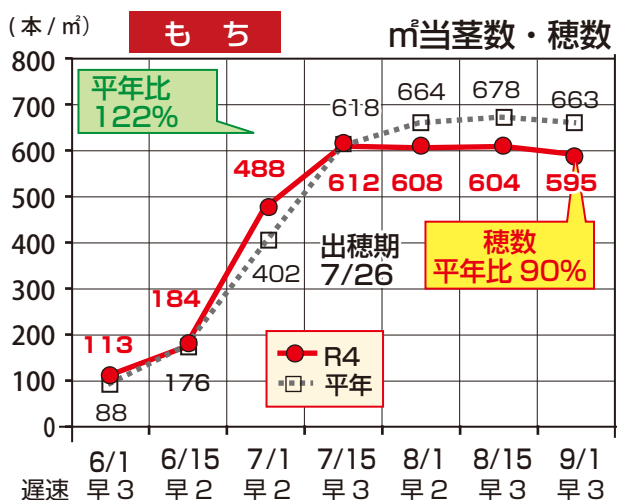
(本/㎡)

もち

㎡当茎数・穂数

800
700
600
500
400
300
200
100
0

平年比
122%

618
664
678
663

488
612
608
604
595

184
113

402
176
88

出穂期
7/26

穂数
平年比 90%

R4
平年

6/1
6/15
7/1
7/15
8/1
8/15
9/1

遅速
早3
早2
早2
早3
早2
早3
早3